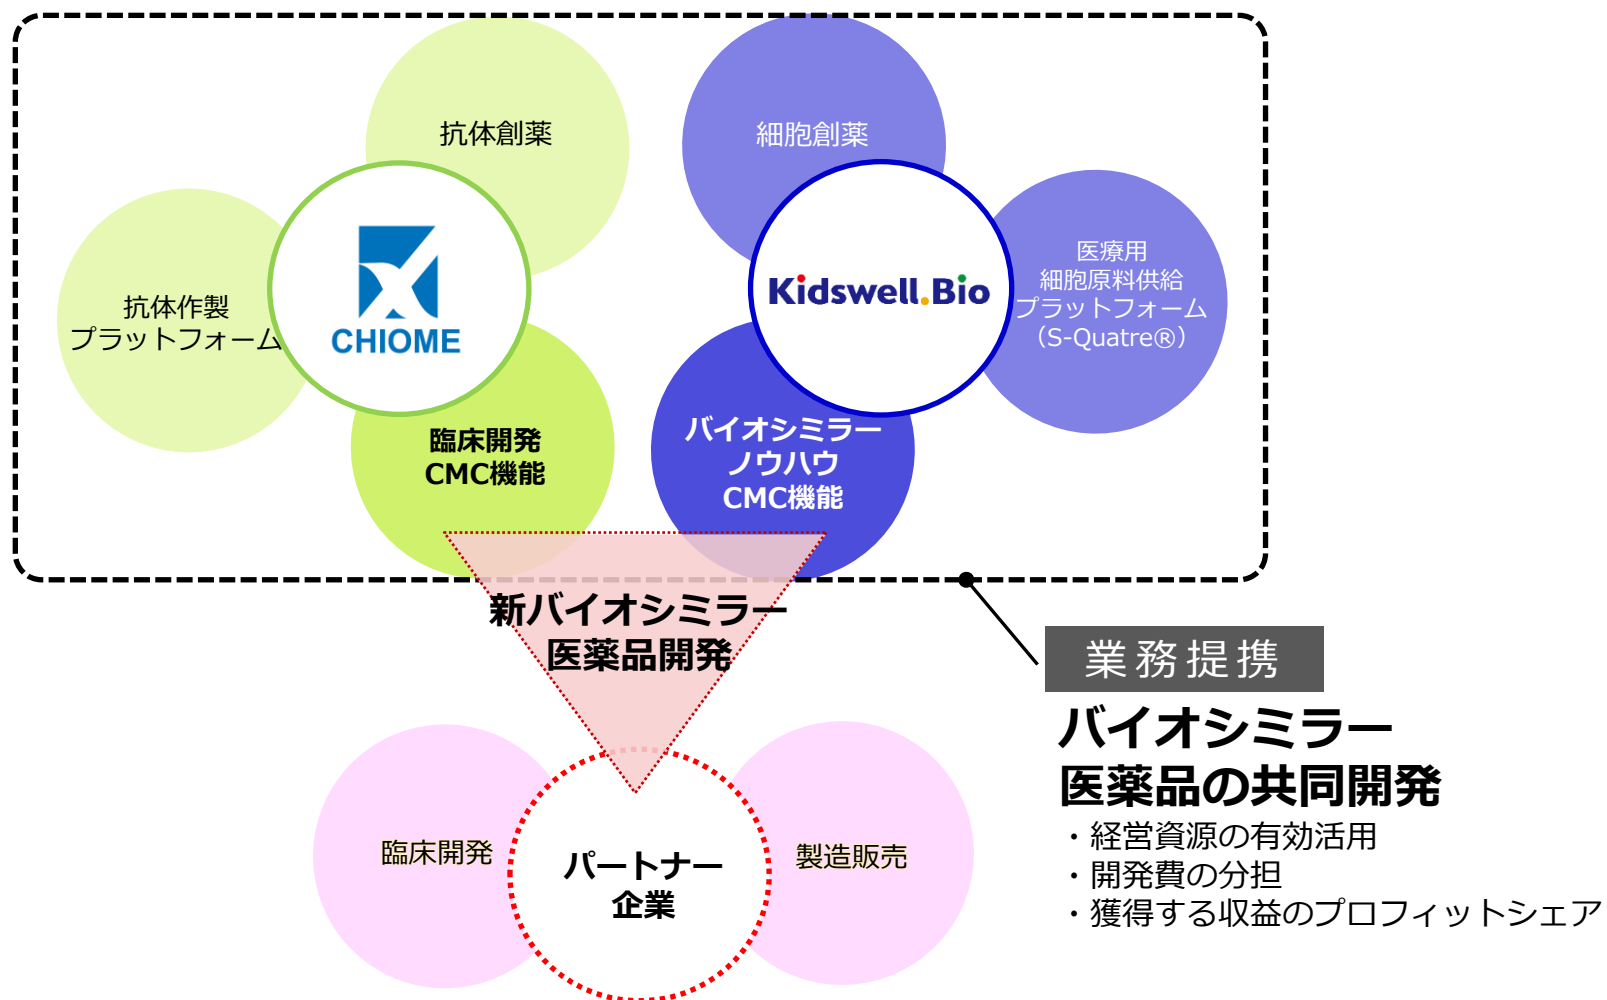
抗体創薬

抗体作製
プラットフォーム

CHIOME

臨床開発
CMC機能

細胞創薬

Kidswell.Bio

医療用
細胞原料供給
プラットフォーム
(S-Quatre®)

バイオシミラー
ノウハウ
CMC機能

新バイオシミラー
医薬品開発

業務提携

バイオシミラー
医薬品の共同開発
・経営資源の有効活用
・開発費の分担
・獲得する収益のプロフィットシェア

臨床開発

パートナー
企業

製造販売